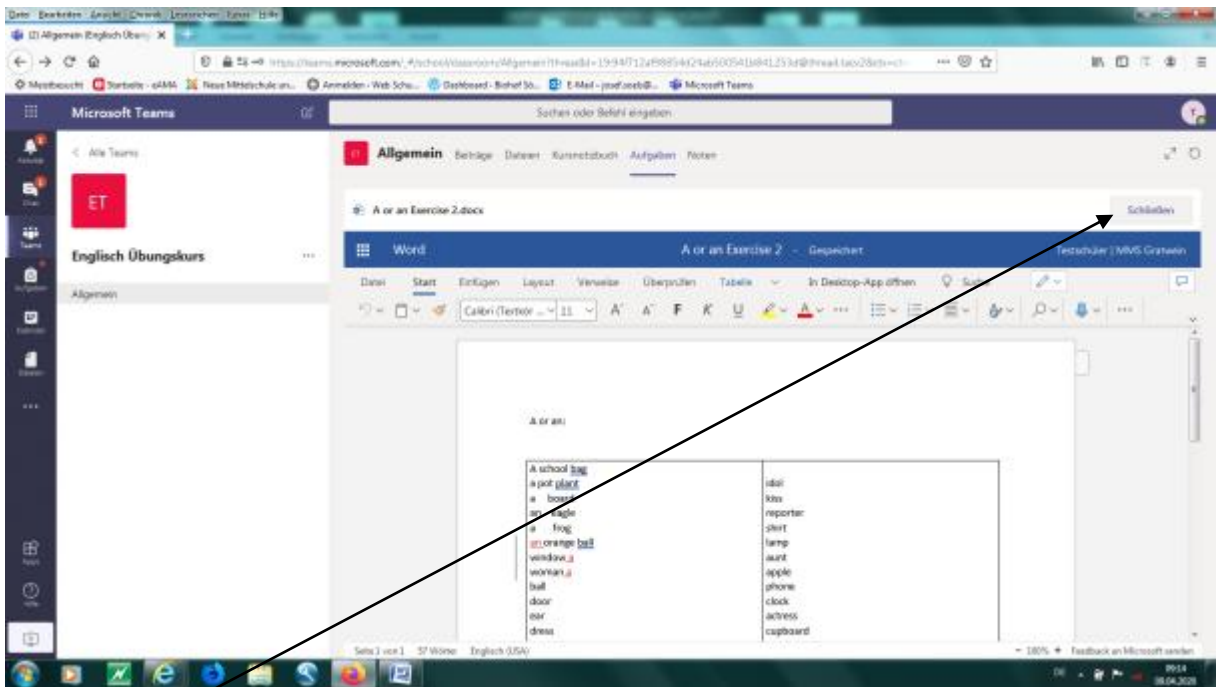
Datei Bearbeiten Ansicht Chronik Lesezeichen Extras Hilfe

(2) Allgemein (Englisch Übun) ×

Meistbesucht Startseite - sAMM Neue Mittelschule un... Anmelden - Web Schu... Dashboard - Bishof St... E-Mail - josef.seeb@... Microsoft Teams

Microsoft Teams

Suchen oder Befehl eingeben

< Alle Teams

ET

Englisch Übungskurs

Allgemein

Allgemein Beiträge Dateien Kursnotizbuch Aufgaben Noten

A or an Exercise 2.docx

Schließen

Word

A or an Exercise 2 - Gespeichert

Testschüler | MMS Gratwein

Datei Start Einfügen Layout Verweise Überprüfen Tabelle In Desktop-App öffnen Suche

Calibri (Textkör... 11 A A F K U

A or an:

| A school bag | idol |
|---|---|
| a pot plant | kiss |
| a board | reporter |
| an eagle | skirt |
| a frog | lamp |
| an orange ball | aunt |
| window a | apple |
| woman a | phone |
| ball | clock |
| door | actress |
| ear | cupboard |
| dress | |

Seite 1 von 1 57 Wörter Englisch (USA)

100% Feedback an Microsoft senden

09:14
08.04.2020